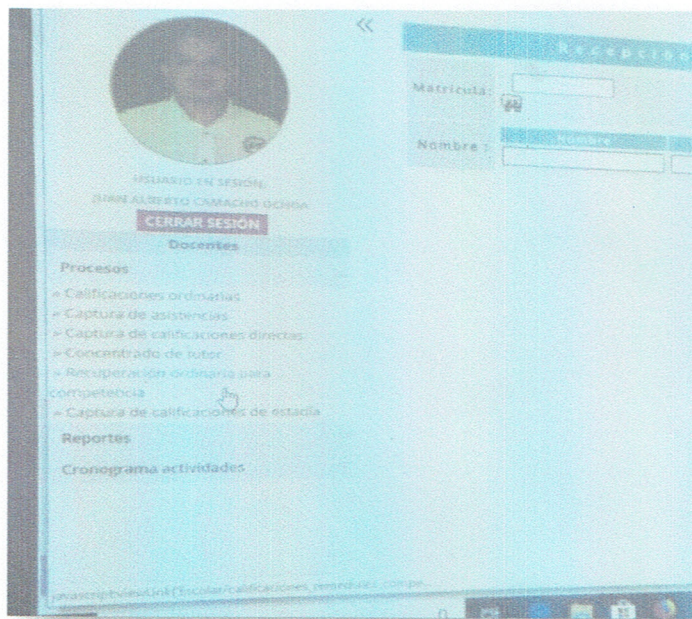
«

Recepción

Matrícula:

Nombre :

Nombre

USUARIO EN SESIÓN:
JUAN ALBERTO CAMACHO OCHOA

CERRAR SESIÓN

Docentes

Procesos

» Calificaciones ordinarias
» Captura de asistencias
» Captura de calificaciones directas
» Concentrado de tutor
» Recuperación ordinaria para competencia
» Captura de calificaciones de estadía

Reportes

Cronograma actividades

javascript:void(0)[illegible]Escolar/calificaciones_remediales_compe...